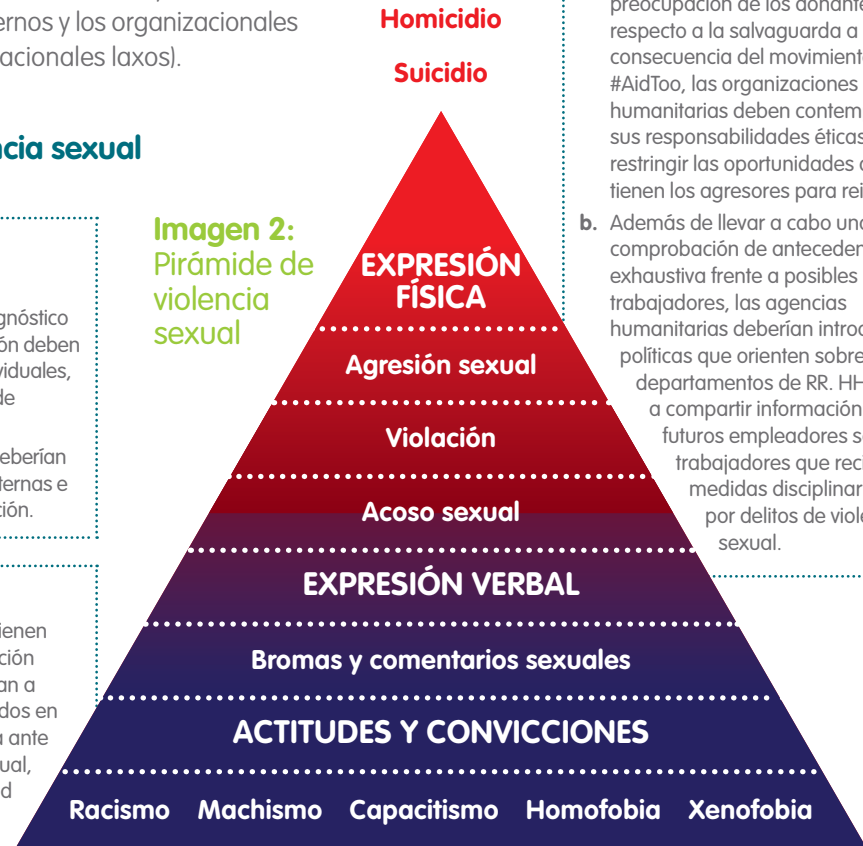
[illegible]ernos y los organizacionales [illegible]acionales laxos).

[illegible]cia sexual

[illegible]gnóstico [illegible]ón deben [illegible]viduales, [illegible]de

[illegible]eberían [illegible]ternas e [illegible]ción.

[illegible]ienen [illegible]ción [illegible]an a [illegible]dos en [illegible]a ante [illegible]ual, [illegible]d

Imagen 2: Pirámide de violencia sexual

Homicidio

Suicidio

EXPRESIÓN FÍSICA

Agresión sexual

Violación

Acoso sexual

EXPRESIÓN VERBAL

Bromas y comentarios sexuales

ACTITUDES Y CONVICCIONES

Racismo Machismo Capacitismo Homofobia Xenofobia

preocupación de los donant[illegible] respecto a la salvaguarda a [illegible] consecuencia del movimient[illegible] #AidToo, las organizaciones humanitarias deben contem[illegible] sus responsabilidades éticas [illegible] restringir las oportunidades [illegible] tienen los agresores para rei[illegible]

b. Además de llevar a cabo un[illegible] comprobación de anteceden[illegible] exhaustiva frente a posibles trabajadores, las agencias humanitarias deberían introd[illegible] políticas que orienten sobre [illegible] departamentos de RR. HH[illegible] a compartir información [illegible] futuros empleadores s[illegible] trabajadores que rec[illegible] medidas disciplinar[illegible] por delitos de viole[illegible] sexual.